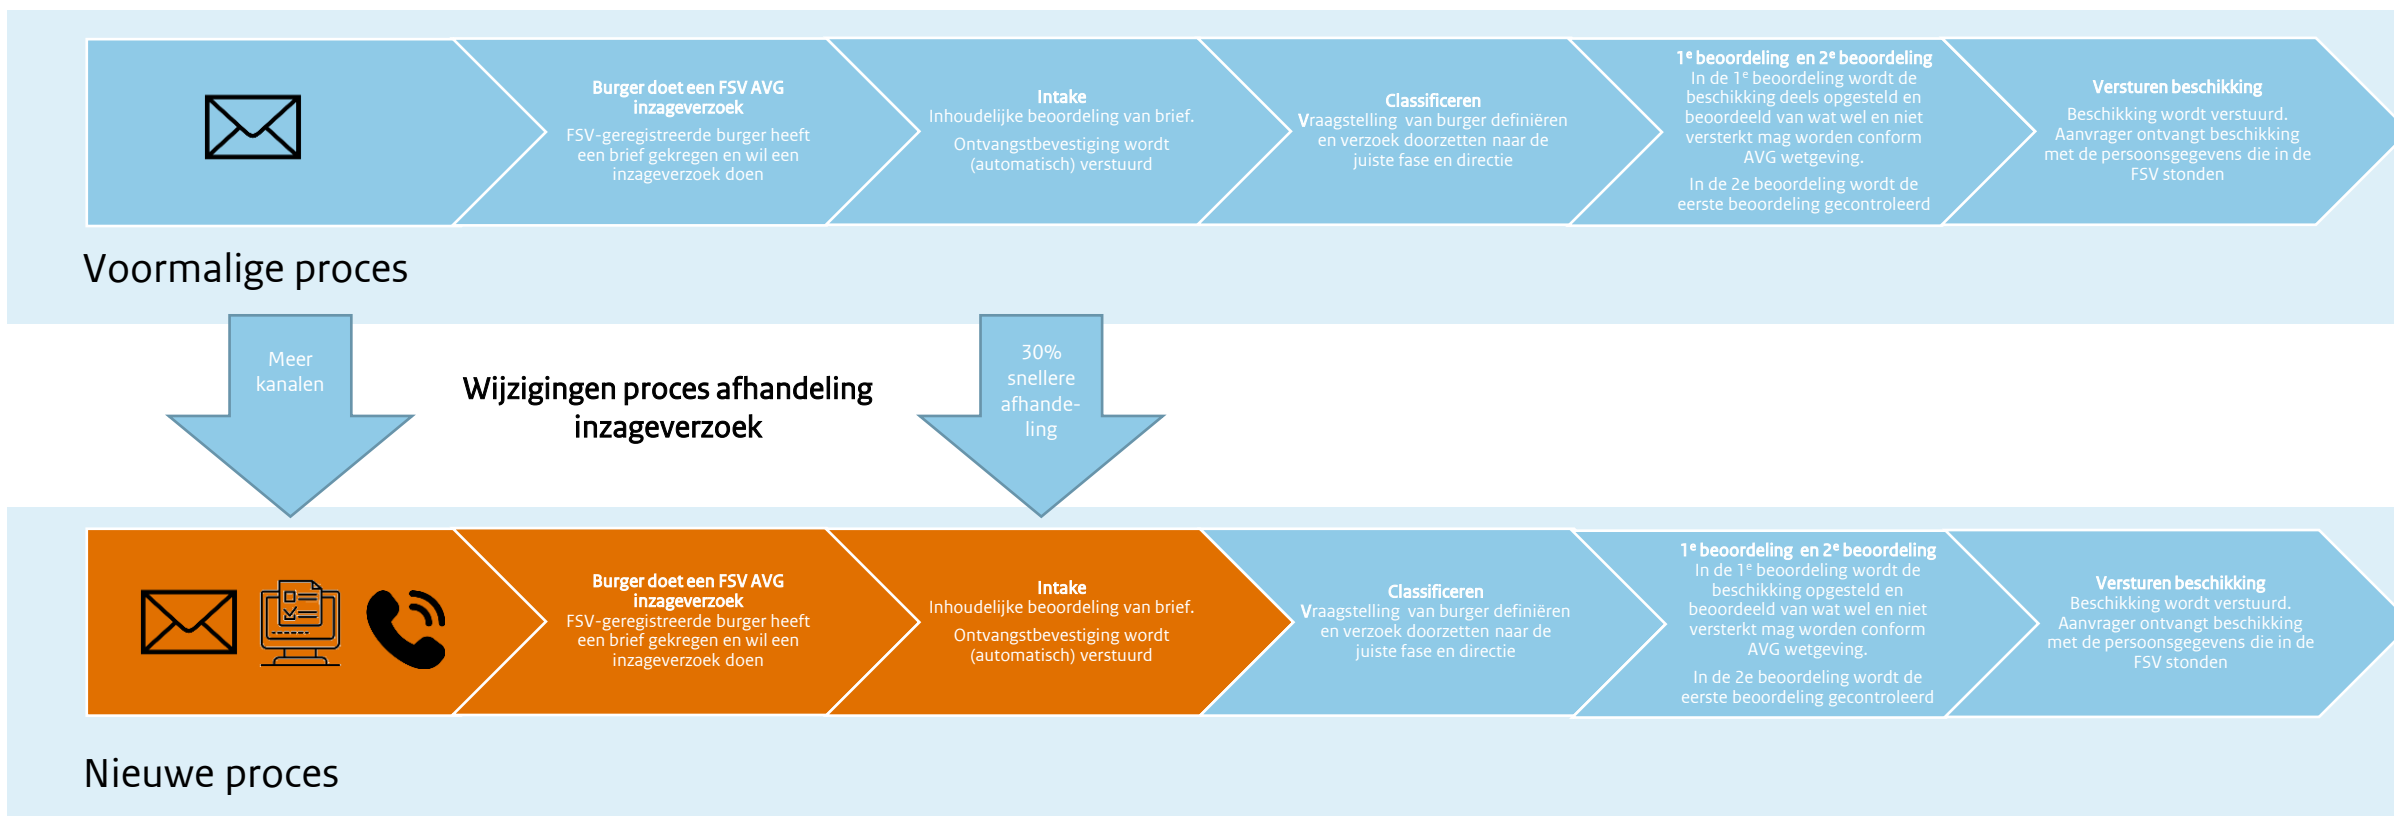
Burger doet een FSV AVG inzageverzoek
FSV-geregistreerde burger heeft een brief gekregen en wil een inzageverzoek doen

Intake
Inhoudelijke beoordeling van brief.
Ontvangstbevestiging wordt (automatisch) verstuurd

Classificeren
Vraagstelling van burger definiëren en verzoek doorzetten naar de juiste fase en directie

$1^e$ beoordeling en $2^e$ beoordeling
In de $1^e$ beoordeling wordt de beschikking deels opgesteld en beoordeeld van wat wel en niet versterkt mag worden conform AVG wetgeving.
In de 2e beoordeling wordt de eerste beoordeling gecontroleerd

Versturen beschikking
Beschikking wordt verstuurd. Aanvrager ontvangt beschikking met de persoonsgegevens die in de FSV stonden

Voormalige proces

Meer kanalen

Wijzigingen proces afhandeling inzageverzoek

30% snellere afhandeling

Burger doet een FSV AVG inzageverzoek
FSV-geregistreerde burger heeft een brief gekregen en wil een inzageverzoek doen

Intake
Inhoudelijke beoordeling van brief.
Ontvangstbevestiging wordt (automatisch) verstuurd

Classificeren
Vraagstelling van burger definiëren en verzoek doorzetten naar de juiste fase en directie

$1^e$ beoordeling en $2^e$ beoordeling
In de $1^e$ beoordeling wordt de beschikking opgesteld en beoordeeld van wat wel en niet versterkt mag worden conform AVG wetgeving.
In de 2e beoordeling wordt de eerste beoordeling gecontroleerd

Versturen beschikking
Beschikking wordt verstuurd. Aanvrager ontvangt beschikking met de persoonsgegevens die in de FSV stonden

Nieuwe proces